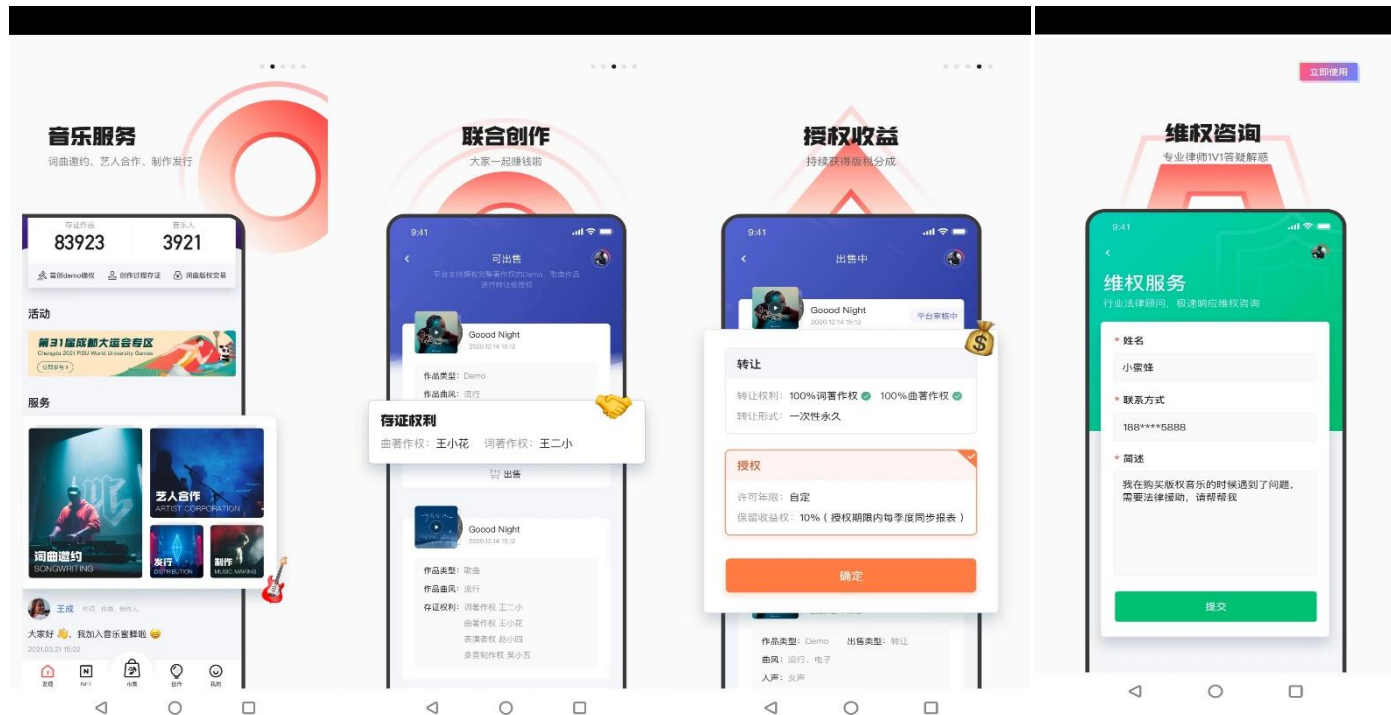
音乐服务
词曲邀约、艺人合作、制作发行

存证作品 83923
音乐人 3921

首部demo授权　创作过程存证　词曲版权交易

活动
第31届成都大运会专区
Chengdu 2021 FISU World University Games
立即参与

服务
艺人合作
ARTIST CORPORATION
词曲邀约
SONGWRITING
发行
DISTRIBUTION
制作
MUSIC MAKING

王成
大家好，我加入音乐蜜蜂啦
2021.03.21 15:02

发现　NFT　小蜜　创作　我的

联合创作
大家一起赚钱啦

9:41
可出售
平台支持拥有完整著作权的Demo、单曲作品进行转让或授权

Goood Night
2020.12.14 15:12
作品类型：Demo
作品曲风：流行

存证权利
曲著作权：王小花　词著作权：王二小

出售

Goood Night
2020.12.14 15:12
作品类型：歌曲
作品曲风：流行
存证权利：词著作权 王二小
曲著作权 王小花
表演者权 赵小四
录音制作权 吴小五

授权收益
持续获得版税分成

9:41
出售中
Goood Night
2020.12.14 15:12
平台审核中

转让
转让权利：100%词著作权　100%曲著作权
转让形式：一次性永久

授权
许可年限：自定
保留收益权：10%（授权期限内每季度同步报表）

确定

作品类型：Demo　出售类型：转让
曲风：流行、电子
人声：女声

立即使用
维权咨询
专业律师1V1答疑解惑

9:41
维权服务
行业法律顾问，极速响应维权咨询
* 姓名
小蜜蜂
* 联系方式
188****5888
* 简述
我在购买版权音乐的时候遇到了问题，需要法律援助，请帮帮我
提交